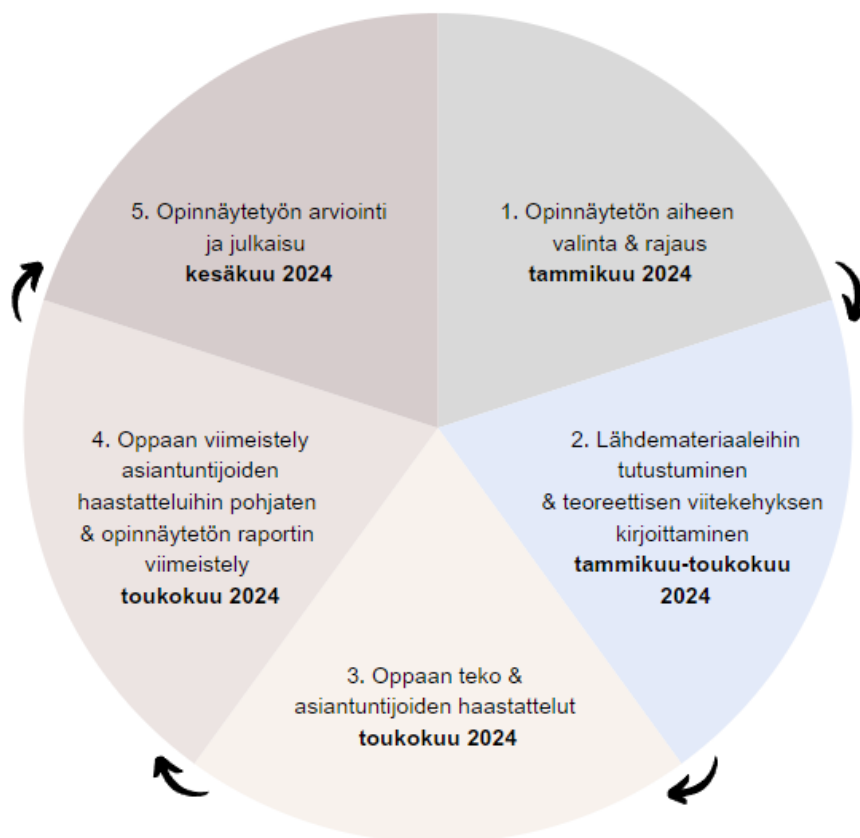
1. Opinnäytetön aiheen valinta & rajaus
**tammikuu 2024**

2. Lähdemateriaaleihin tutustuminen & teoreettisen viitekehyksen kirjoittaminen
**tammikuu-toukokuu 2024**

3. Oppaan teko & asiantuntijoiden haastattelut
**toukokuu 2024**

4. Oppaan viimeistely asiantuntijoiden haastatteluihin pohjaten & opinnäytetön raportin viimeistely
**toukokuu 2024**

5. Opinnäytetyön arviointi ja julkaisu
**kesäkuu 2024**